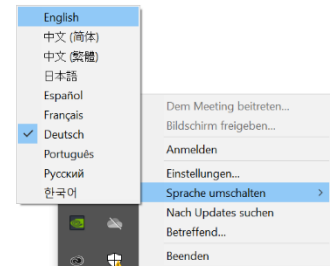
English
中文 (简体)
中文 (繁體)
日本語
Español
Français
Deutsch
Português
Русский
한국어

Dem Meeting beitreten...
Bildschirm freigeben...
Anmelden
Einstellungen...
Sprache umschalten
Nach Updates suchen
Betreffend...
Beenden